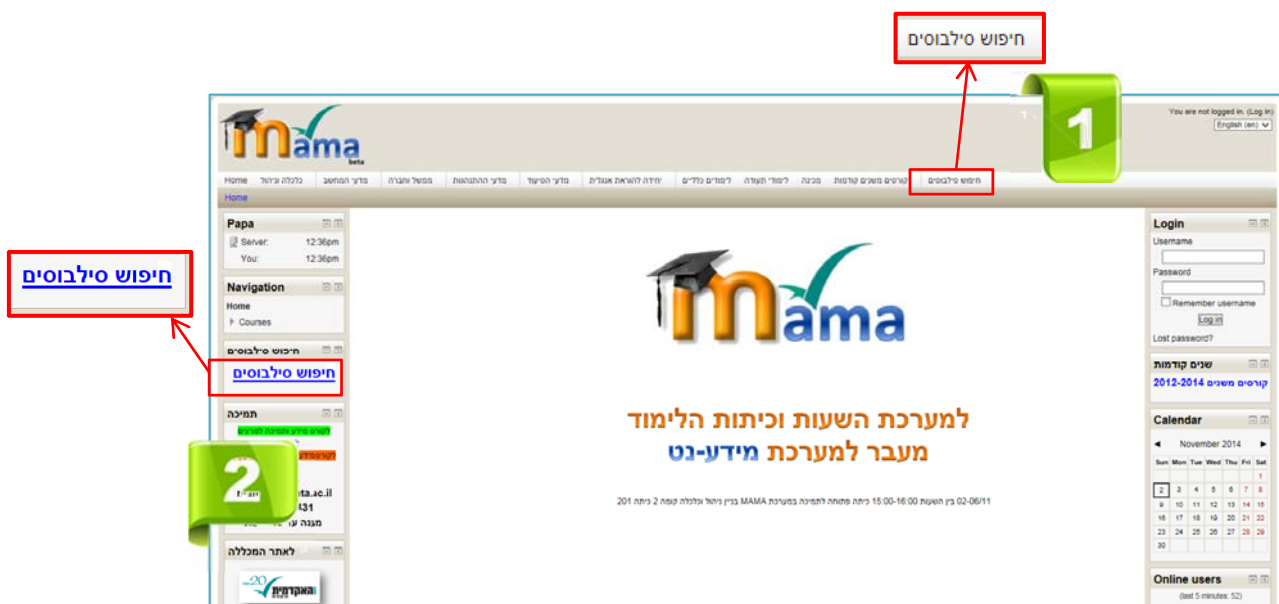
חיפוש סילבוסים

1

You are not logged in. (Log in)
English (en)

mama beta

Home מכללה וניהול מדעי המחשב ממשל וחברה מדעי ההתנהגות מדעי הסיעוד יחידה להוראת אנגלית לימודים כלליים לימודי תעודה מכינה קורסים משנים קודמות חיפוש סילבוסים

Home

Papa
Server: 12:36pm
You: 12:36pm

Navigation
Home
Courses

חיפוש סילבוסים
חיפוש סילבוסים

חיפוש סילבוסים

תמיכה

2

ta.ac.il
431
מענה ע

לאתר המכללה

20 האקדמית

mama

למערכת השעות וכיתות הלימוד
מעבר למערכת מידע-נט

02-06/11 בין השעות 15:00-16:00 כיתה פתוחה לתמיכה במערכת MAMA בבניין ניהול וכלכלה קומה 2 כיתה 201

Login
Username
Password
Remember username
Log in
Lost password?

שנים קודמות
קורסים משנים 2012-2014

Calendar
◄ November 2014 ►

| Sun | Mon | Tue | Wed | Thu | Fri | Sat |
|---|---|---|---|---|---|---|
| | | | | | | 1 |
| 2 | 3 | 4 | 5 | 6 | 7 | 8 |
| 9 | 10 | 11 | 12 | 13 | 14 | 15 |
| 16 | 17 | 18 | 19 | 20 | 21 | 22 |
| 23 | 24 | 25 | 26 | 27 | 28 | 29 |
| 30 | | | | | | |

Online users
(last 5 minutes: 52)